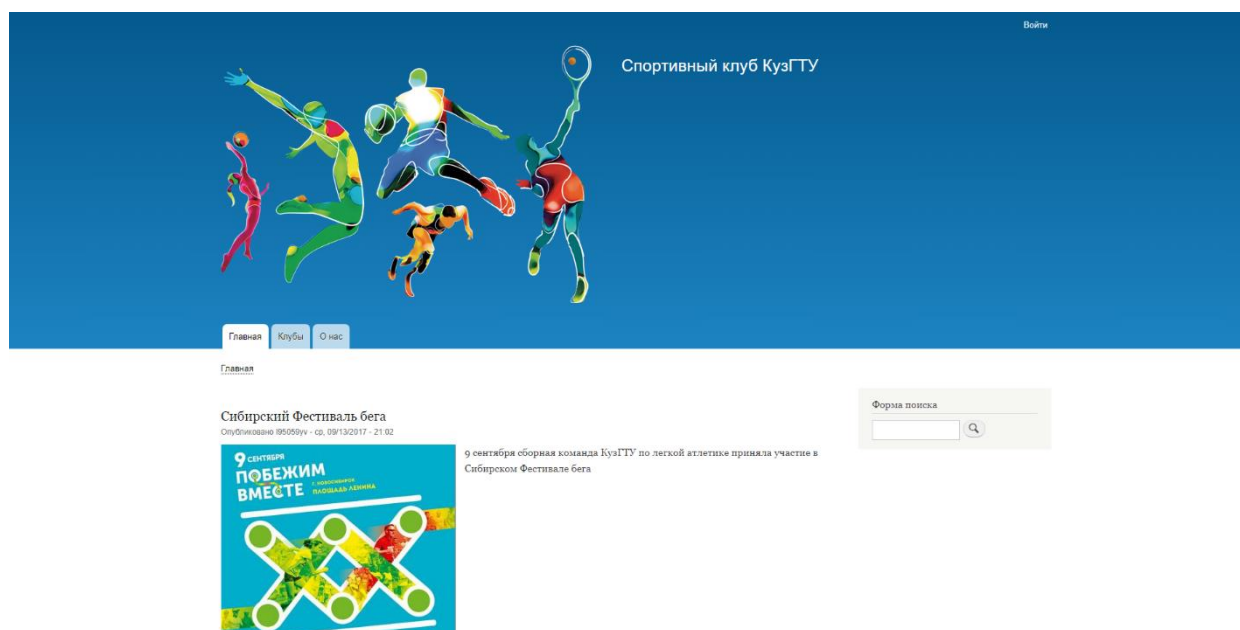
Войти

Спортивный клуб КузГТУ

Главная Клубы О нас

Главная

Сибирский Фестиваль бега

Опубликовано l95059yv - ср, 09/13/2017 - 21:02

9 СЕНТЯБРЯ
ПОБЕЖИМ ВМЕСТЕ
Г. НОВОСИБИРСК
ПЛОЩАДЬ ЛЕНИНА

9 сентября сборная команда КузГТУ по легкой атлетике приняла участие в Сибирском Фестивале бега

Форма поиска